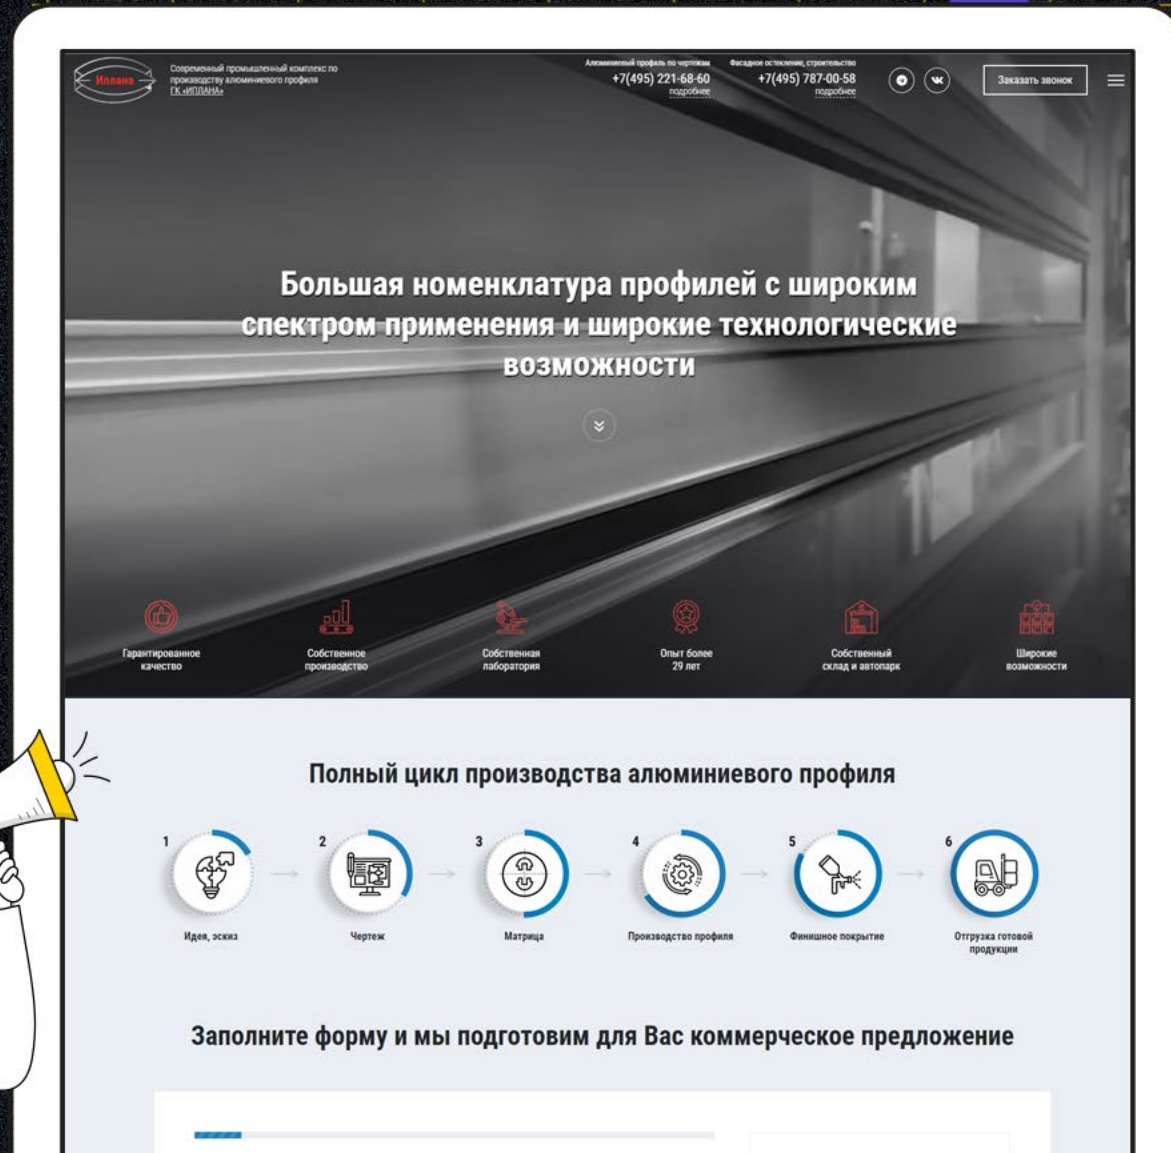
Иплана

Современный промышленный комплекс по производству алюминиевого профиля ГК «ИПЛАНА»

Алюминиевый профиль по чертежам
+7(495) 221-68-60
подробнее

Фасадное остекление, строительство
+7(495) 787-00-58
подробнее

Заказать звонок

Большая номенклатура профилей с широким спектром применения и широкие технологические возможности

Гарантированное качество

Собственное производство

Собственная лаборатория

Опыт более 29 лет

Собственный склад и автопарк

Широкие возможности

Полный цикл производства алюминиевого профиля

1
Идея, эскиз

2
Чертеж

3
Матрица

4
Производство профиля

5
Финишное покрытие

6
Отгрузка готовой продукции

Заполните форму и мы подготовим для Вас коммерческое предложение